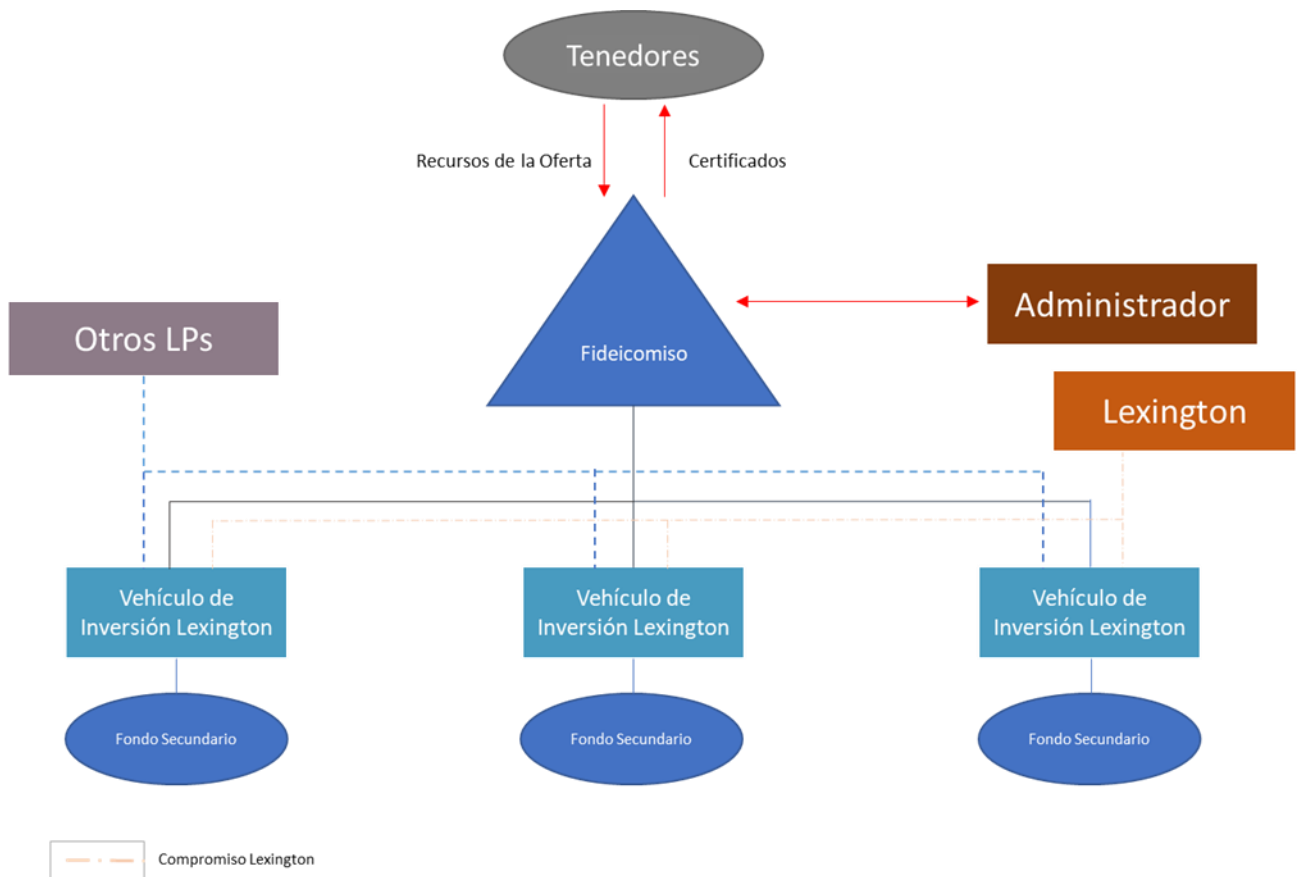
Tenedores

Recursos de la Oferta

Certificados

Fideicomiso

Administrador

Otros LPs

Lexington

Vehículo de Inversión Lexington

Vehículo de Inversión Lexington

Vehículo de Inversión Lexington

Fondo Secundario

Fondo Secundario

Fondo Secundario

Compromiso Lexington